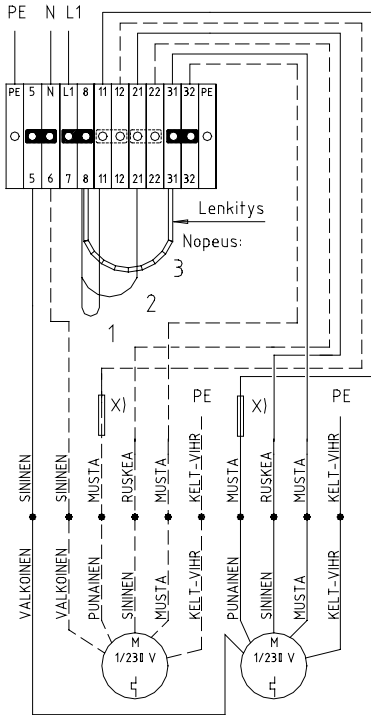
PE N L1

PE 5 N L1 8 11 12 21 22 31 32 PE

5 6 7 8 11 12 21 22 31 32

Lenkitys

Nopeus:

3

2

1

X)

PE

X)

PE

SININEN

SININEN

MUSTA

RUSKEA

MUSTA

KELT-VIHR

MUSTA

RUSKEA

MUSTA

KELT-VIHR

VALKOINEN

VALKOINEN

PUNAINEN

SININEN

MUSTA

KELT-VIHR

PUNAINEN

SININEN

MUSTA

KELT-VIHR

M
1/230 V

M
1/230 V